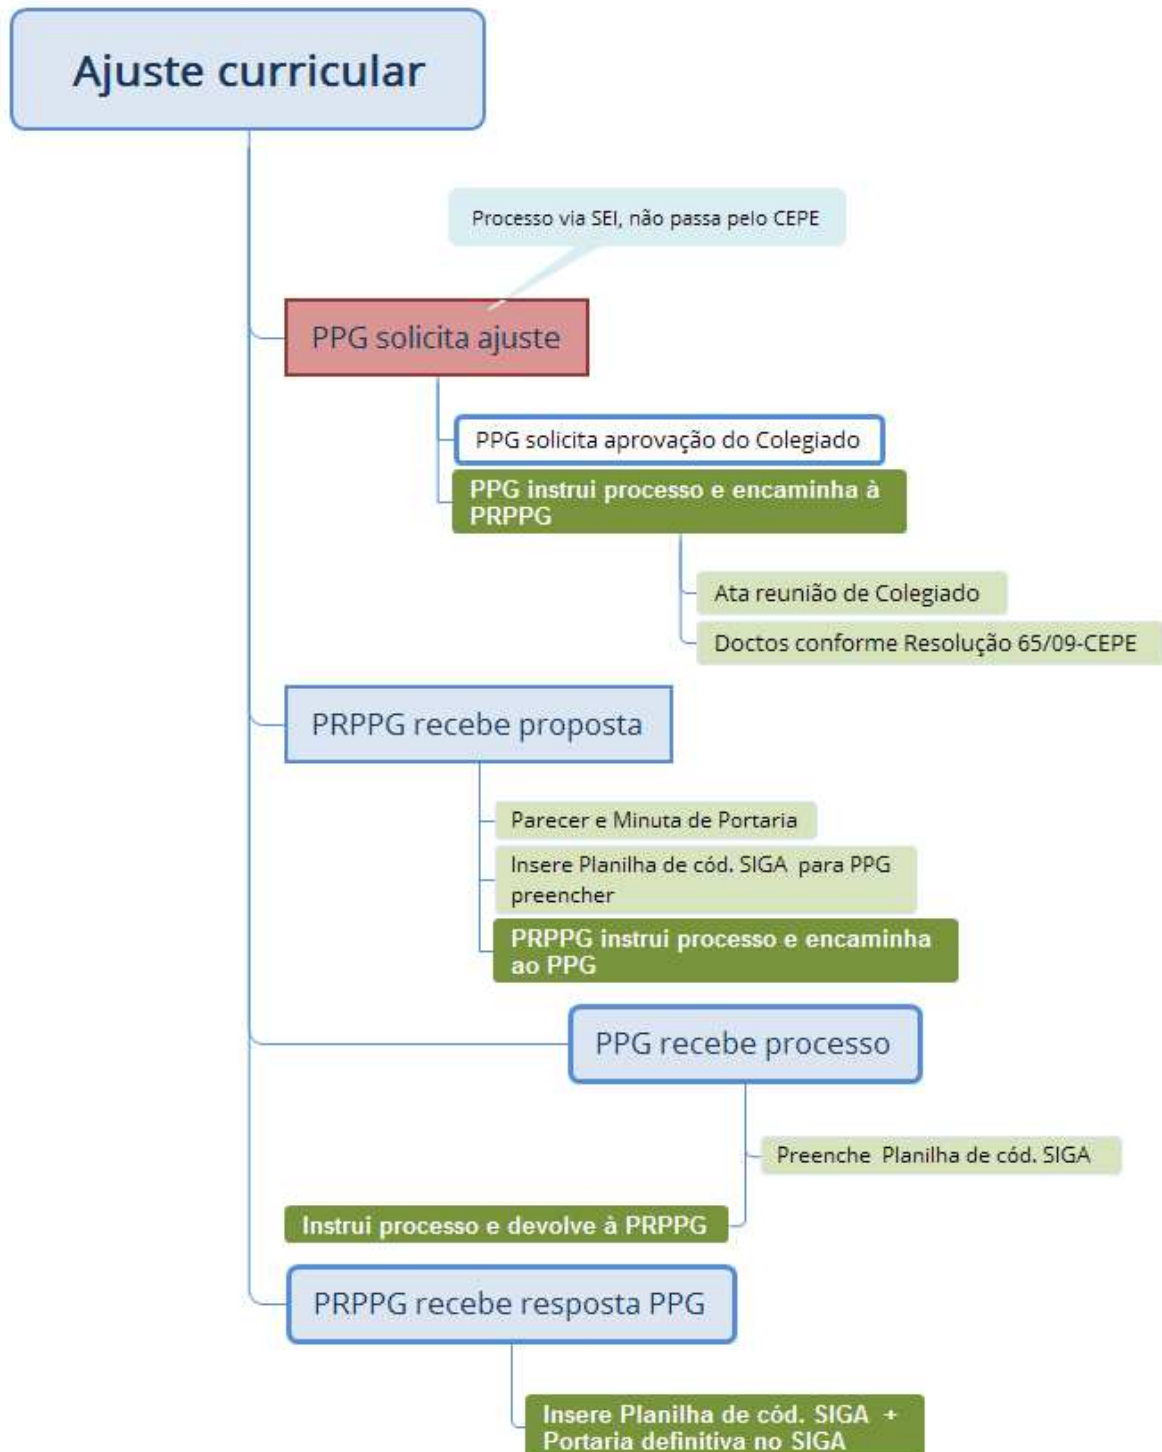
Ajuste curricular

Processo via SEI, não passa pelo CEPE

PPG solicita ajuste

PPG solicita aprovação do Colegiado

PPG instrui processo e encaminha à PRPPG

Ata reunião de Colegiado

Doctos conforme Resolução 65/09-CEPE

PRPPG recebe proposta

Parecer e Minuta de Portaria

Insere Planilha de cód. SIGA para PPG preencher

PRPPG instrui processo e encaminha ao PPG

PPG recebe processo

Preenche Planilha de cód. SIGA

Instrui processo e devolve à PRPPG

PRPPG recebe resposta PPG

Insere Planilha de cód. SIGA + Portaria definitiva no SIGA